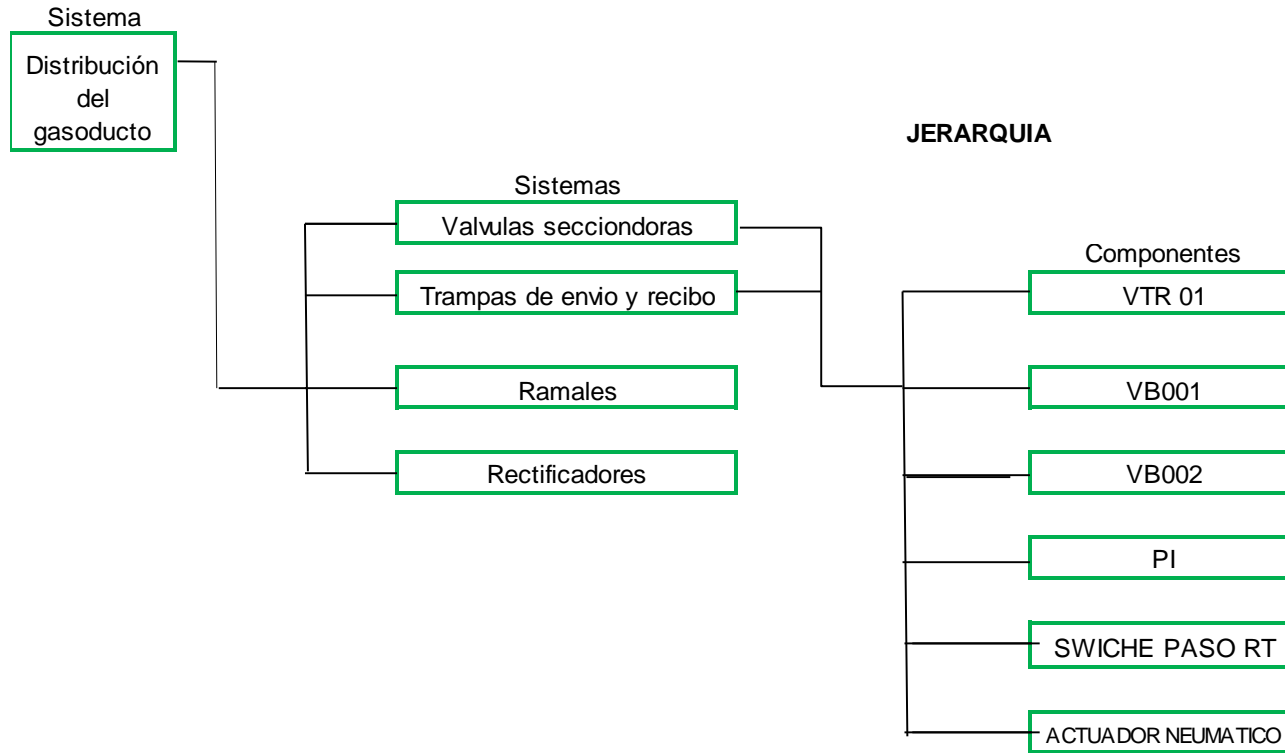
Sistema

Distribución del gasoducto

JERARQUIA

Sistemas

Valvulas seccindoras

Trampas de envio y recibo

Ramales

Rectificadores

Componentes

VTR 01

VB001

VB002

PI

SWICHE PASO RT

ACTUADOR NEUMATICO